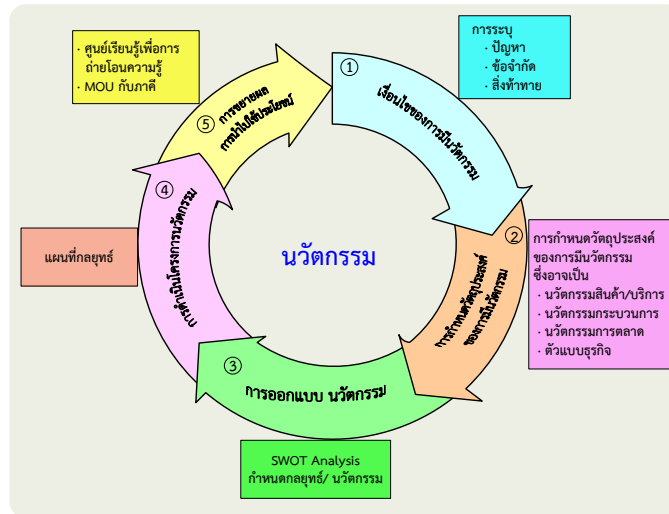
· ศูนย์เรียนรู้เพื่อการถ่ายโอนความรู้
· MOU กับภาคี

การระบุ
· ปัญหา
· ข้อจำกัด
· สิ่งท้าทาย

① เงื่อนไขของการมีนวัตกรรม

② การกำหนดวัตถุประสงค์ของการมีนวัตกรรม

การกำหนดวัตถุประสงค์ของการมีนวัตกรรม ซึ่งอาจเป็น
· นวัตกรรมสินค้า/บริการ
· นวัตกรรมกระบวนการ
· นวัตกรรมการตลาด
· ตัวแบบธุรกิจ

③ การออกแบบ นวัตกรรม

SWOT Analysis
กำหนดกลยุทธ์/ นวัตกรรม

④ การดำเนินโครงการนวัตกรรม

แผนที่กลยุทธ์

⑤ การขยายผล การนำไปใช้ประโยชน์

นวัตกรรม